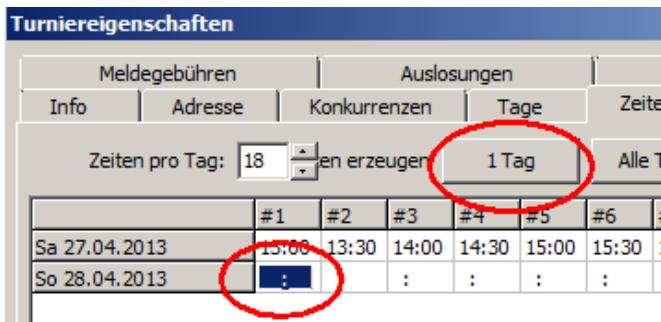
Turniereigenschaften

Meldegebühren | Auslosungen
Info | Adresse | Konkurrenzen | Tage | Zeite

Zeiten pro Tag: 18 en erzeugen 1 Tag Alle T

| | #1 | #2 | #3 | #4 | #5 | #6 |
|---|---|---|---|---|---|---|
| Sa 27.04.2013 | 13:00 | 13:30 | 14:00 | 14:30 | 15:00 | 15:30 |
| So 28.04.2013 | : | : | : | : | : | : |